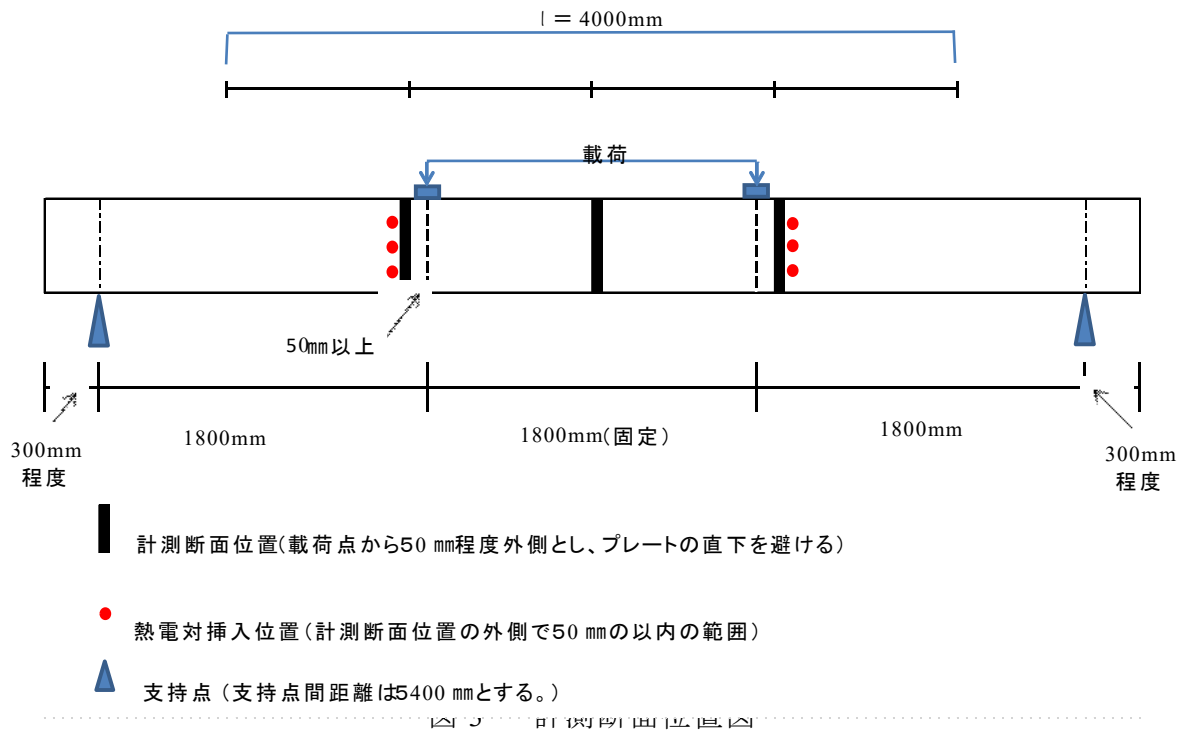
l = 4000mm

載荷

50㎜以上

300mm 程度

1800mm

1800mm(固定)

1800mm

300mm 程度

計測断面位置(載荷点から50 ㎜程度外側とし、プレートの直下を避ける)

熱電対挿入位置(計測断面位置の外側で50 ㎜の以内の範囲)

支持点(支持点間距離は5400 ㎜とする。)

図 5 計測断面位置図